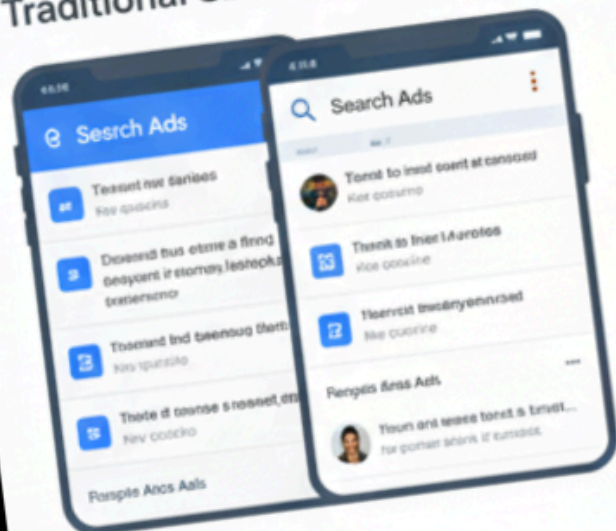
Traditional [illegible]

6:06

Sesrch Ads

Teasent nor darlaes
Nor opocing

Dowand fus eteme a firing beaycent ir eomay, lesreok beraencer

Thoamd ind beeaueo thet
Nos spuaio

Thete di teoace s rosset, do
Nev cooko

Renspis Ancs Aals

6:18

Search Ads

Tomt to inrot soint at cascoed
Kot oosuno

Thaok to fner Murotos
Koe cooine

Tnorvit tacoanyenvased
Nie cocilae

Rengis Ams Aals

Tioun are trace torot s trivet...
no poriet atork if cunato